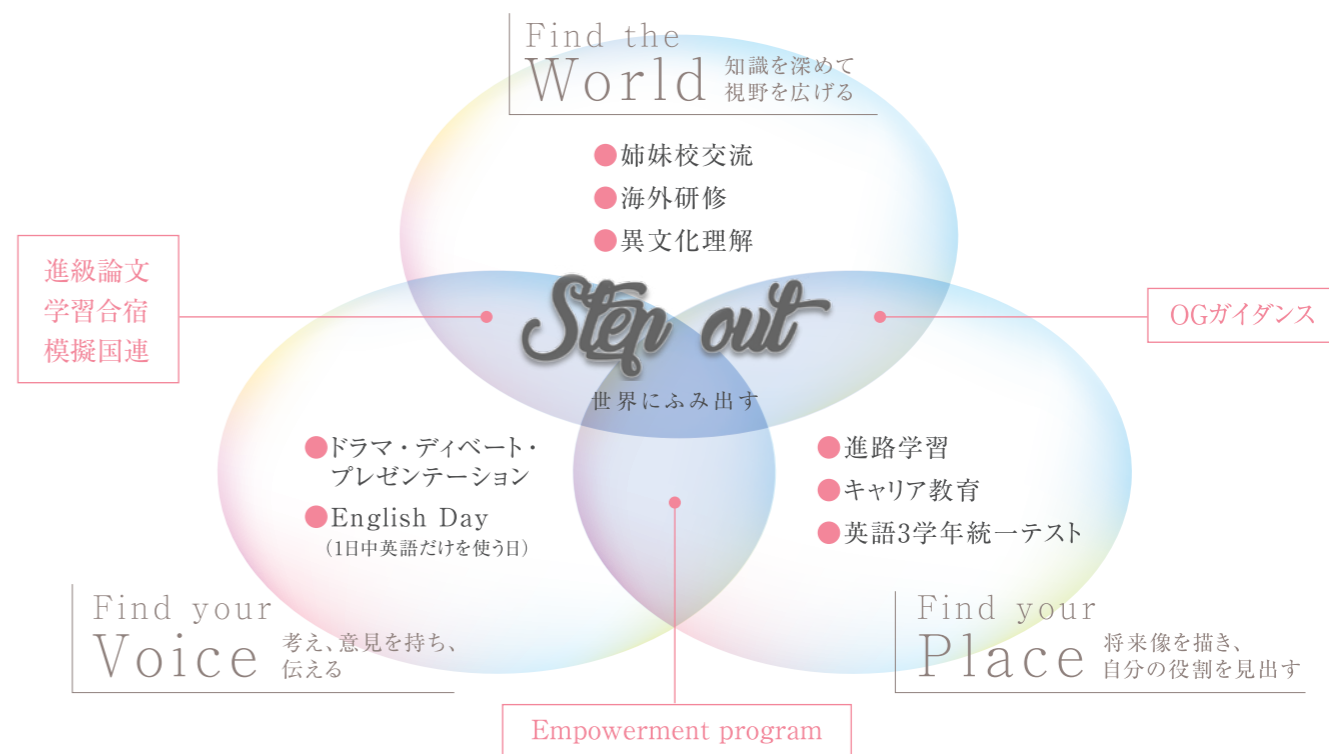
Find the
World 知識を深めて視野を広げる

●姉妹校交流
●海外研修
●異文化理解

進級論文
学習合宿
模擬国連

Step out
世界にふみ出す

OGガイダンス

●ドラマ・ディベート・プレゼンテーション
●English Day
（1日中英語だけを使う日）

●進路学習
●キャリア教育
●英語3学年統一テスト

Find your
Voice 考え、意見を持ち、伝える

Find your
Place 将来像を描き、自分の役割を見出す

Empowerment program